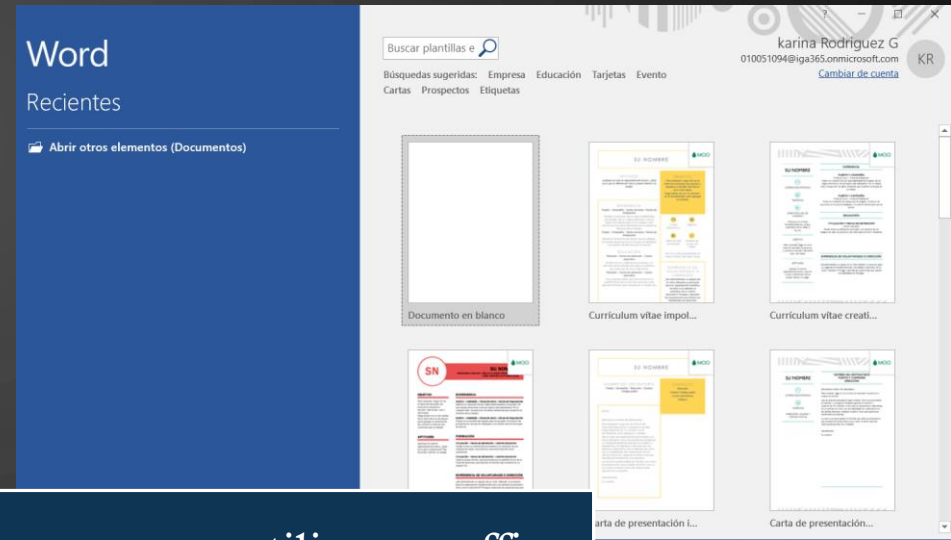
Word

Recientes

Abrir otros elementos (Documentos)

Buscar plantillas e

Búsquedas sugeridas: Empresa Educación Tarjetas Evento Cartas Prospectos Etiquetas

? — □ ×

karina Rodriguez G
010051094@iga365.onmicrosoft.com
Cambiar de cuenta

KR

Documento en blanco

SU NOMBRE

MOO

Currículum vítae impol...

SU NOMBRE

MOO

Currículum vítae creati...

SN

SU NOM

MOO

SU NOMBRE

MOO

Carta de presentación i...

SU NOMBRE

MOO

Carta de presentación...

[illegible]